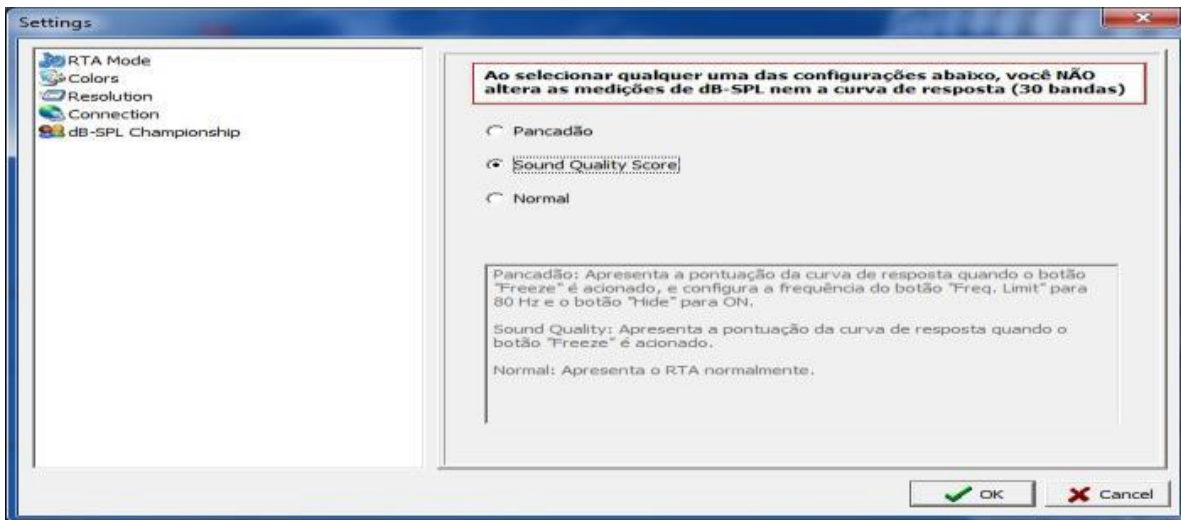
Settings

RTA Mode
Colors
Resolution
Connection
dB-SPL Championship

Ao selecionar qualquer uma das configurações abaixo, você NÃO altera as medições de dB-SPL nem a curva de resposta (30 bandas)

Pancadão

Sound Quality Score

Normal

Pancadão: Apresenta a pontuação da curva de resposta quando o botão "Freeze" é acionado, e configura a frequência do botão "Freq. Limit" para 80 Hz e o botão "Hide" para ON.

Sound Quality: Apresenta a pontuação da curva de resposta quando o botão "Freeze" é acionado.

Normal: Apresenta o RTA normalmente.

OK

Cancel